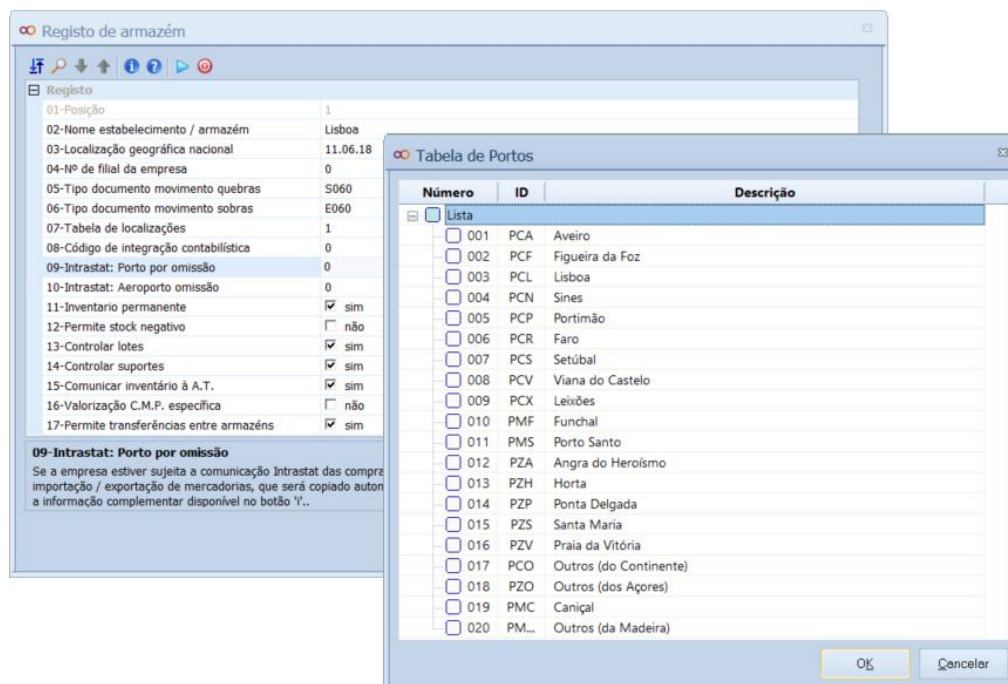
Registo de armazém

Registo

| | |
|---|---|
| 01-Posição | 1 |
| 02-Nome estabelecimento / armazém | Lisboa |
| 03-Localização geográfica nacional | 11.06.18 |
| 04-Nº de filial da empresa | 0 |
| 05-Tipo documento movimento quebras | S060 |
| 06-Tipo documento movimento sobras | E060 |
| 07-Tabela de localizações | 1 |
| 08-Código de integração contabilística | 0 |
| 09-Intrastat: Porto por omissão | 0 |
| 10-Intrastat: Aeroporto omissão | 0 |
| 11-Inventario permanente | sim |
| 12-Permite stock negativo | não |
| 13-Controlar lotes | sim |
| 14-Controlar suportes | sim |
| 15-Comunicar inventário à A.T. | sim |
| 16-Valorização C.M.P. específica | não |
| 17-Permite transferências entre armazéns | sim |

09-Intrastat: Porto por omissão
Se a empresa estiver sujeita a comunicação Intrastat das compra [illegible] importação / exportação de mercadorias, que será copiado auton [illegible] a informação complementar disponível no botão 'i'..

Tabela de Portos

| Número | ID | Descrição |
|---|---|---|
| Lista | | |
| 001 | PCA | Aveiro |
| 002 | PCF | Figueira da Foz |
| 003 | PCL | Lisboa |
| 004 | PCN | Sines |
| 005 | PCP | Portimão |
| 006 | PCR | Faro |
| 007 | PCS | Setúbal |
| 008 | PCV | Viana do Castelo |
| 009 | PCX | Leixões |
| 010 | PMF | Funchal |
| 011 | PMS | Porto Santo |
| 012 | PZA | Angra do Heroísmo |
| 013 | PZH | Horta |
| 014 | PZP | Ponta Delgada |
| 015 | PZS | Santa Maria |
| 016 | PZV | Praia da Vitória |
| 017 | PCO | Outros (do Continente) |
| 018 | PZO | Outros (dos Açores) |
| 019 | PMC | Caniçal |
| 020 | PM... | Outros (da Madeira) |

OK Cancelar